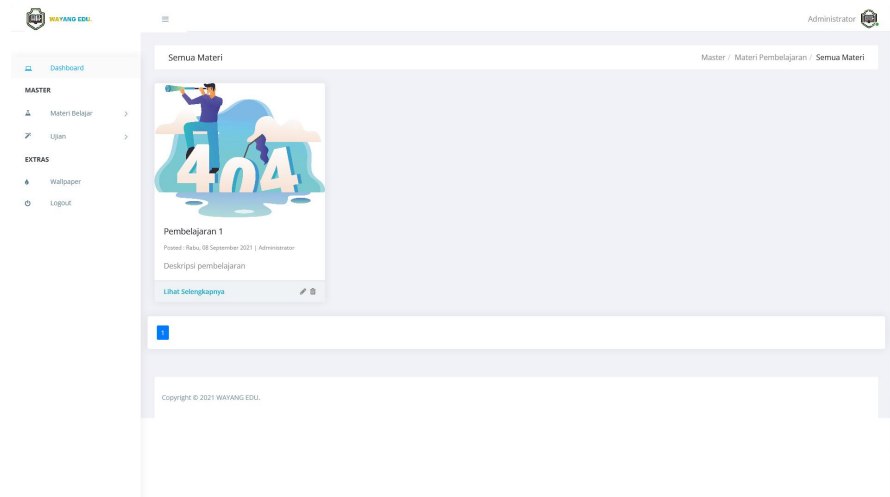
WAYANG EDU.

Administrator

Dashboard

MASTER

Materi Belajar

Ujian

EXTRAS

Wallpaper

Logout

Semua Materi

Master / Materi Pembelajaran / Semua Materi

404

Pembelajaran 1

Posted : Rabu, 08 September 2021 | Administrator

Deskripsi pembelajaran

Lihat Selengkapnya

1

Copyright © 2021 WAYANG EDU.